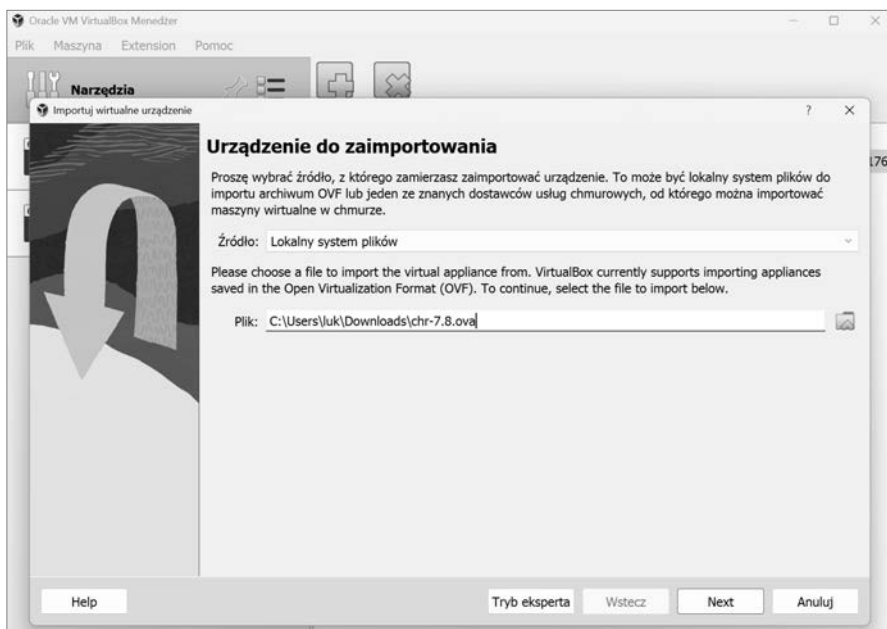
Oracle VM VirtualBox Menedżer

Plik Maszyna Extension Pomoc

Narzędzia

Importuj wirtualne urządzenie

?

×

Urządzenie do zaimportowania

Proszę wybrać źródło, z którego zamierzasz zaimportować urządzenie. To może być lokalny system plików do importu archiwum OVF lub jeden ze znanych dostawców usług chmurowych, od którego można importować maszyny wirtualne w chmurze.

Źródło: Lokalny system plików

Please choose a file to import the virtual appliance from. VirtualBox currently supports importing appliances saved in the Open Virtualization Format (OVF). To continue, select the file to import below.

Plik: C:\Users\luk\Downloads\chr-7.8.ova

Help

Tryb eksperta

Wstecz

Next

Anuluj